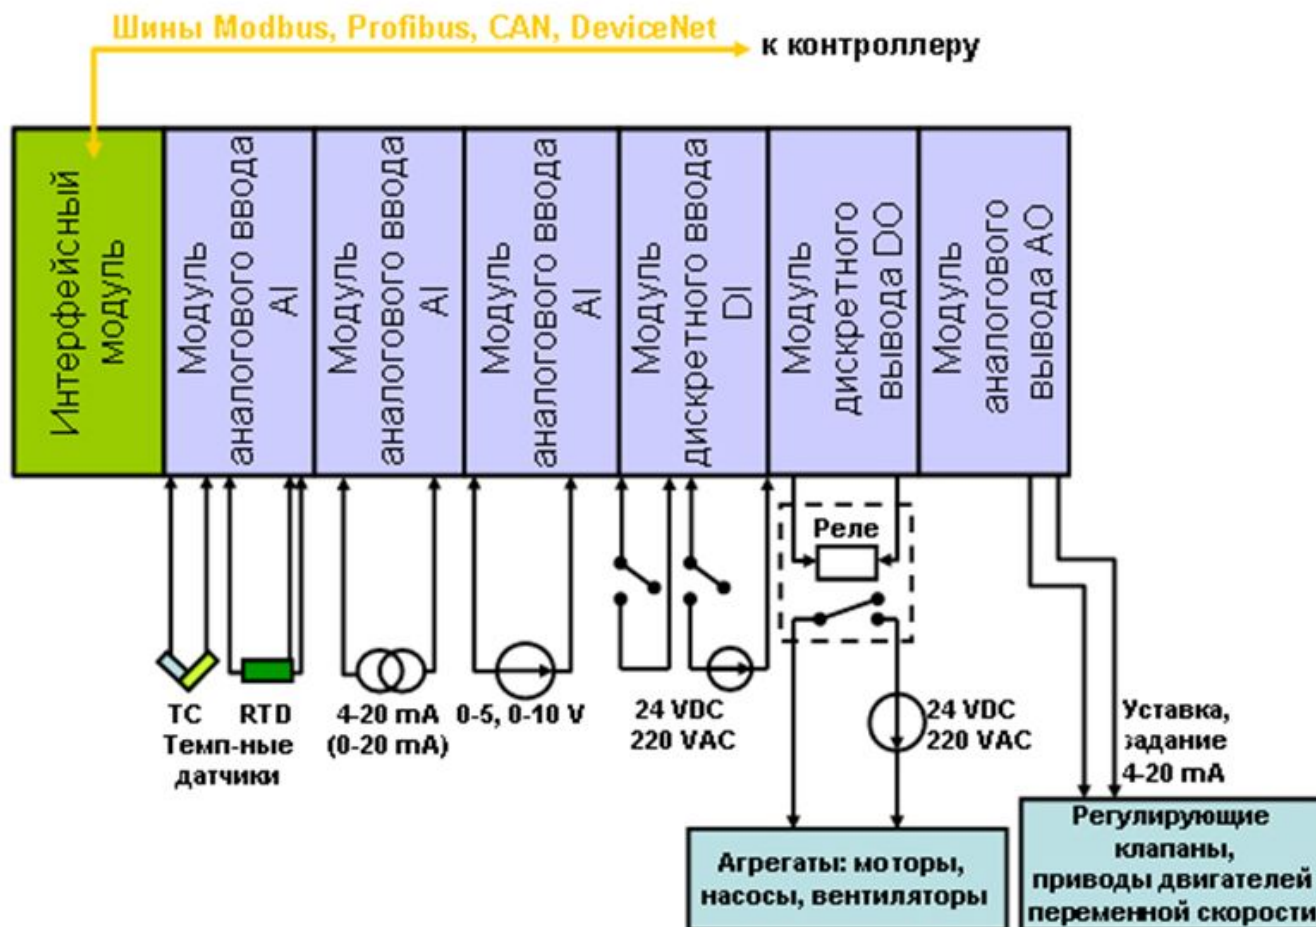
Шины Modbus, Profibus, CAN, DeviceNet

к контроллеру

Интерфейсный модуль

Модуль аналогового ввода AI

Модуль аналогового ввода AI

Модуль аналогового ввода AI

Модуль дискретного ввода DI

Модуль дискретного вывода DO

Модуль аналогового вывода AO

Реле

TC RTD
Темп-ные датчики

4-20 mA
(0-20 mA)

0-5, 0-10 V

24 VDC
220 VAC

24 VDC
220 VAC

Уставка, задание 4-20 mA

Агрегаты: моторы, насосы, вентиляторы

Регулирующие клапаны, приводы двигателей переменной скорости